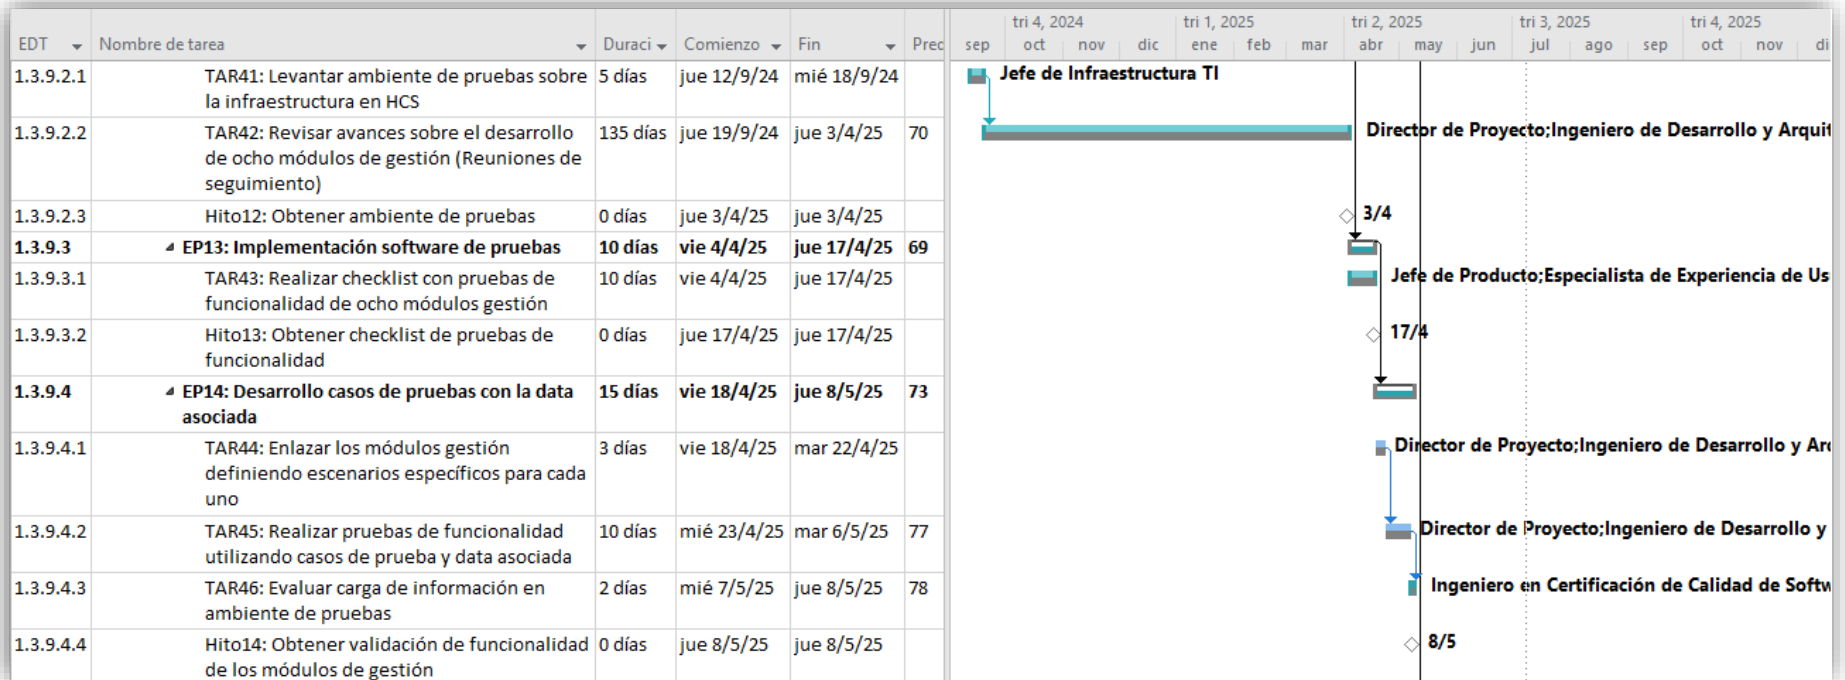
| EDT | Nombre de tarea | Duraci | Comienzo | Fin | Prec |
|---|---|---|---|---|---|
| 1.3.9.2.1 | TAR41: Levantar ambiente de pruebas sobre la infraestructura en HCS | 5 días | jue 12/9/24 | mié 18/9/24 | |
| 1.3.9.2.2 | TAR42: Revisar avances sobre el desarrollo de ocho módulos de gestión (Reuniones de seguimiento) | 135 días | jue 19/9/24 | jue 3/4/25 | 70 |
| 1.3.9.2.3 | Hito12: Obtener ambiente de pruebas | 0 días | jue 3/4/25 | jue 3/4/25 | |
| 1.3.9.3 | EP13: Implementación software de pruebas | 10 días | vie 4/4/25 | jue 17/4/25 | 69 |
| 1.3.9.3.1 | TAR43: Realizar checklist con pruebas de funcionalidad de ocho módulos gestión | 10 días | vie 4/4/25 | jue 17/4/25 | |
| 1.3.9.3.2 | Hito13: Obtener checklist de pruebas de funcionalidad | 0 días | jue 17/4/25 | jue 17/4/25 | |
| 1.3.9.4 | EP14: Desarrollo casos de pruebas con la data asociada | 15 días | vie 18/4/25 | jue 8/5/25 | 73 |
| 1.3.9.4.1 | TAR44: Enlazar los módulos gestión definiendo escenarios específicos para cada uno | 3 días | vie 18/4/25 | mar 22/4/25 | |
| 1.3.9.4.2 | TAR45: Realizar pruebas de funcionalidad utilizando casos de prueba y data asociada | 10 días | mié 23/4/25 | mar 6/5/25 | 77 |
| 1.3.9.4.3 | TAR46: Evaluar carga de información en ambiente de pruebas | 2 días | mié 7/5/25 | jue 8/5/25 | 78 |
| 1.3.9.4.4 | Hito14: Obtener validación de funcionalidad de los módulos de gestión | 0 días | jue 8/5/25 | jue 8/5/25 | |

tri 4, 2024 | tri 1, 2025 | tri 2, 2025 | tri 3, 2025 | tri 4, 2025
sep oct nov dic ene feb mar abr may jun jul ago sep oct nov di

Jefe de Infraestructura TI
Director de Proyecto;Ingeniero de Desarrollo y Arquit
3/4
Jefe de Producto;Especialista de Experiencia de Us
17/4
Director de Proyecto;Ingeniero de Desarrollo y Ar
Director de Proyecto;Ingeniero de Desarrollo y
Ingeniero en Certificación de Calidad de Softw
8/5